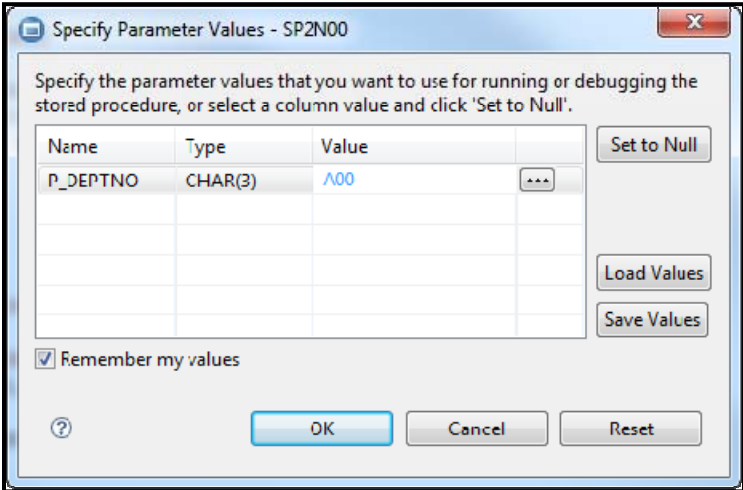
Specify Parameter Values - SP2N00

Specify the parameter values that you want to use for running or debugging the stored procedure, or select a column value and click 'Set to Null'.

| Name | Type | Value | |
|---|---|---|---|
| P_DEPTNO | CHAR(3) | A00 | ... |

Set to Null

Load Values

Save Values

Remember my values

?

OK

Cancel

Reset